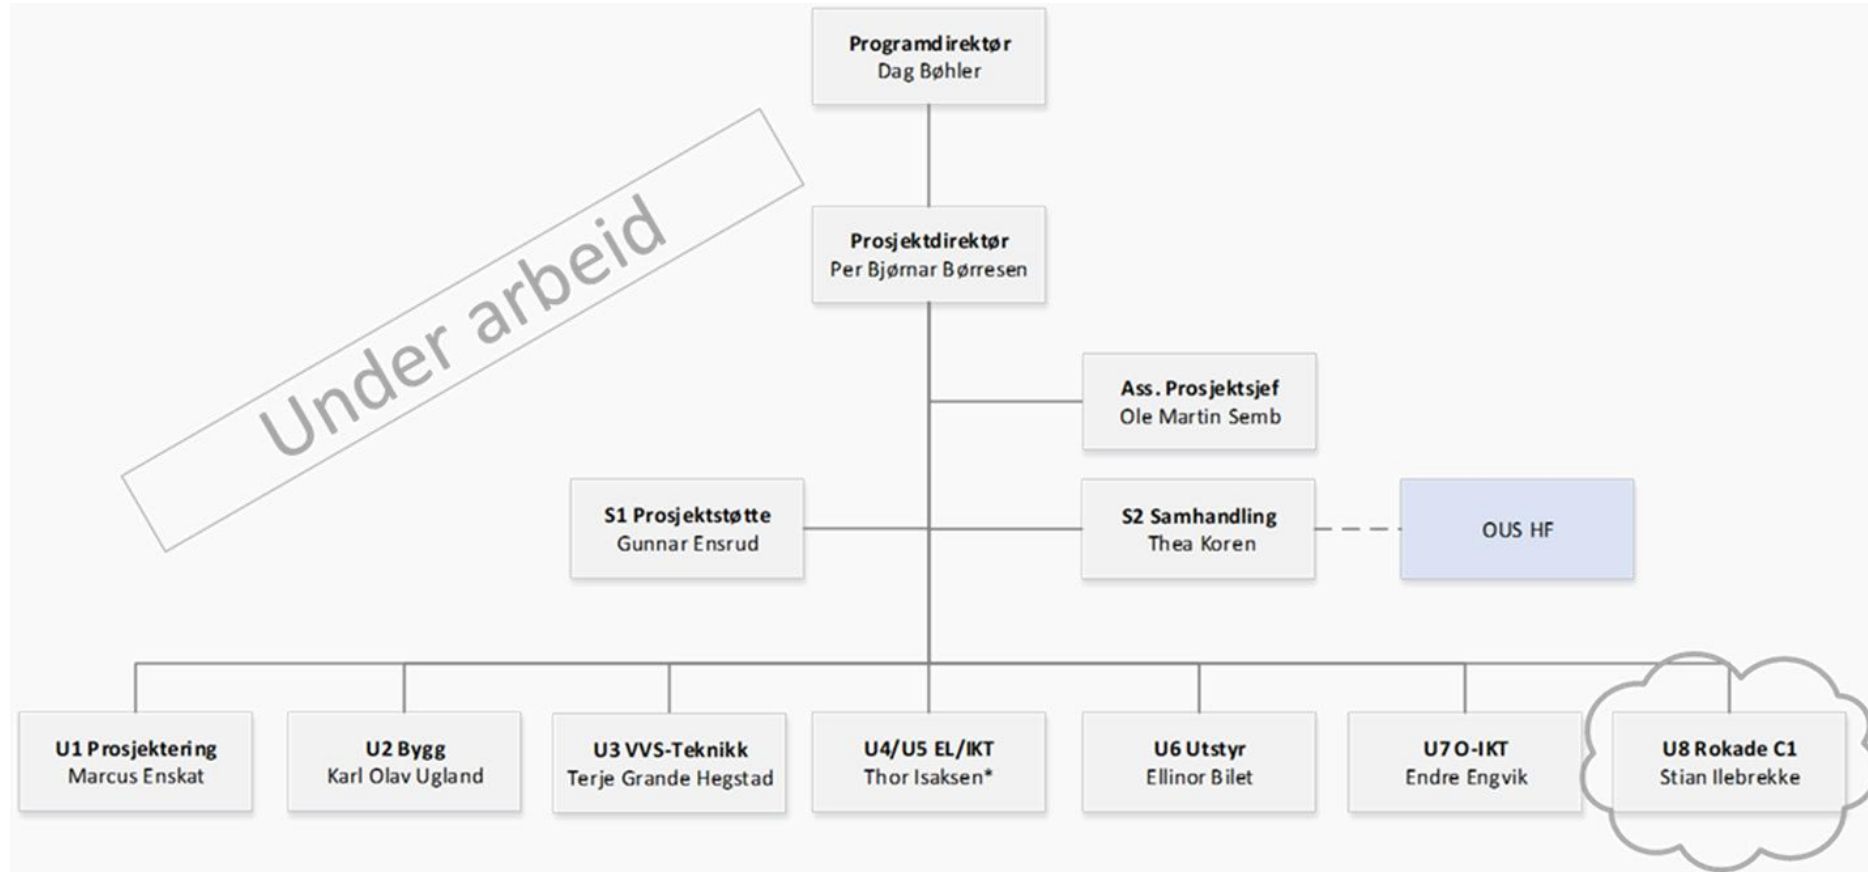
Programdirektør
Dag Bøhler

Under arbeid

Prosjektdirektør
Per Bjørnar Børresen

Ass. Prosjektsjef
Ole Martin Semb

S1 Prosjektstøtte
Gunnar Ensrud

S2 Samhandling
Thea Koren

OUS HF

U1 Prosjektering
Marcus Enskat

U2 Bygg
Karl Olav Ugland

U3 VVS-Teknikk
Terje Grande Hegstad

U4/U5 EL/IKT
Thor Isaksen*

U6 Utstyr
Ellinor Bilet

U7 O-IKT
Endre Engvik

U8 Rokade C1
Stian Ilebrekke